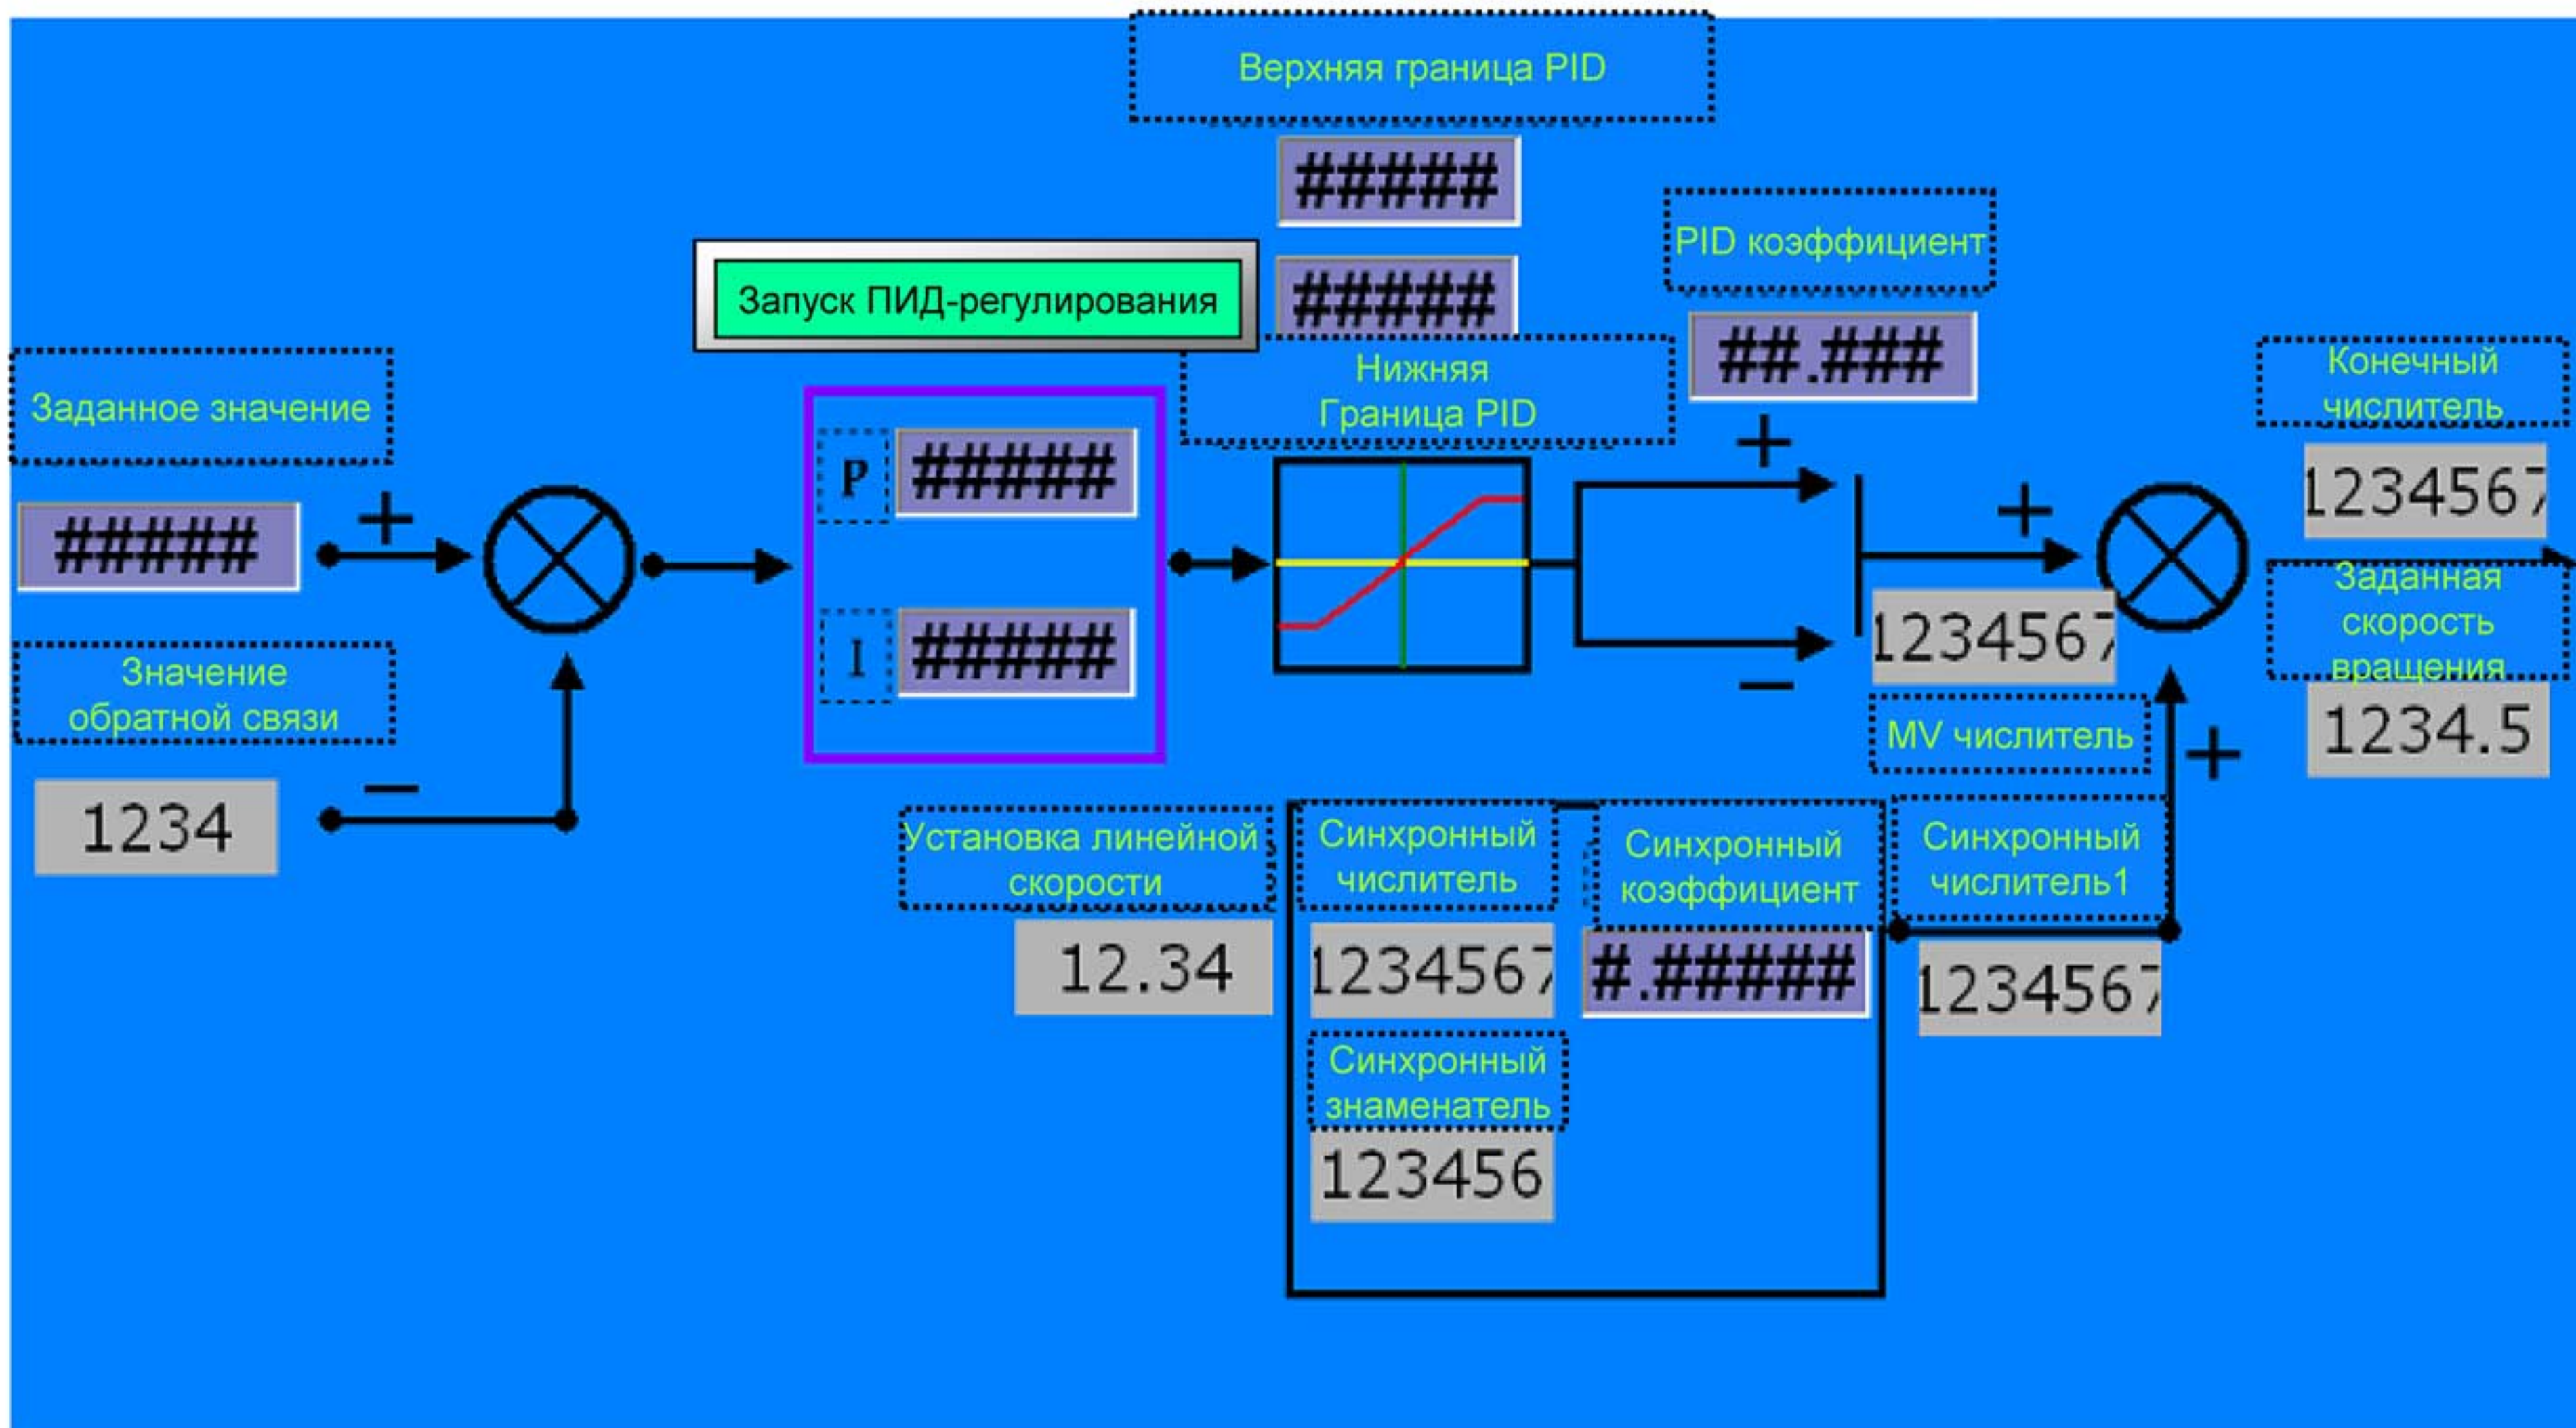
Верхняя граница PID

#####

#####

Запуск ПИД-регулирования

PID коэффициент

##.###

Нижняя Граница PID

Конечный числитель

1234567

Заданное значение

#####

+

P

#####

I

#####

+

+

−

1234567

Заданная скорость вращения

1234.5

Значение обратной связи

1234

−

MV числитель

+

Установка линейной скорости

12.34

Синхронный числитель

1234567

Синхронный коэффициент

#.#####

Синхронный числитель1

1234567

Синхронный знаменатель

123456